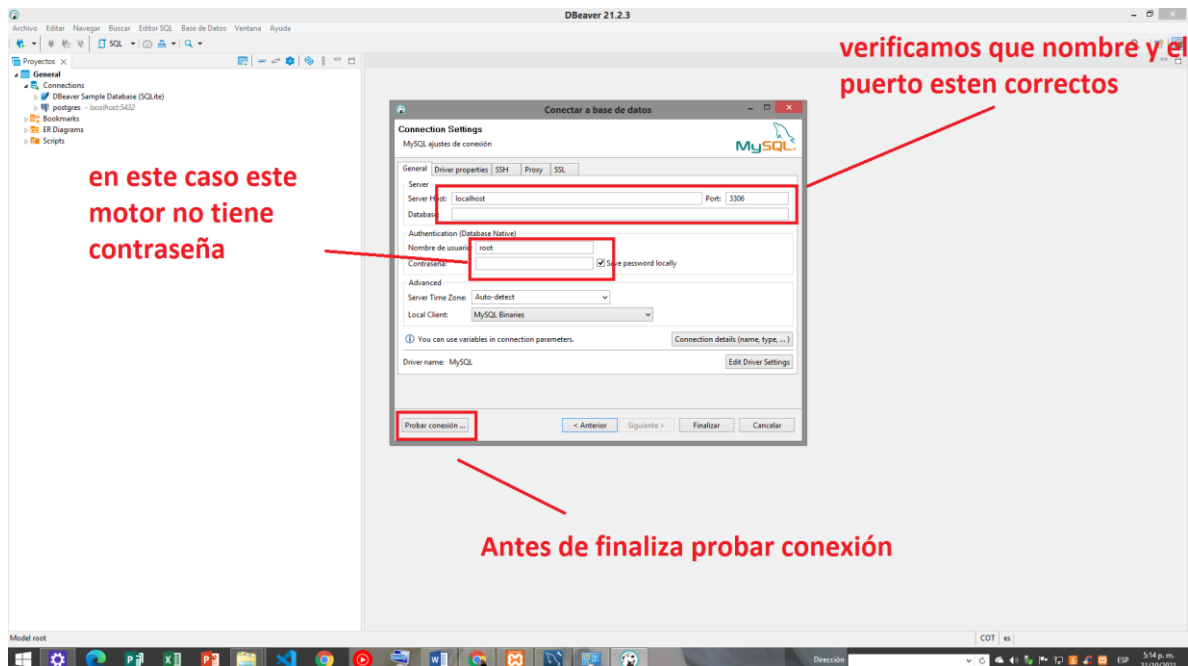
DBeaver 21.2.3

Archivo Editar Navegar Buscar Editor SQL Base de Datos Ventana Ayuda

SQL

Proyectos

General
Connections
DBeaver Sample Database (SQLite)
postgres - localhost:5432
Bookmarks
ER Diagrams
Scripts

verificamos que nombre y el puerto esten correctos

Conectar a base de datos

Connection Settings
MySQL ajustes de conexión

MySQL

General | Driver properties | SSH | Proxy | SSL

Server
Server Host: localhost
Port: 3306
Database:

Authentication (Database Native)
Nombre de usuario: root
Contraseña:
Save password locally

Advanced
Server Time Zone: Auto-detect
Local Client: MySQL Binaries

You can use variables in connection parameters.
Connection details (name, type, ...)

Driver name: MySQL
Edit Driver Settings

Probar conexión ...
< Anterior
Siguiente >
Finalizar
Cancelar

en este caso este motor no tiene contraseña

Antes de finaliza probar conexión

Model root
COT es

Dirección
ESP
5:14 p. m.
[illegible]